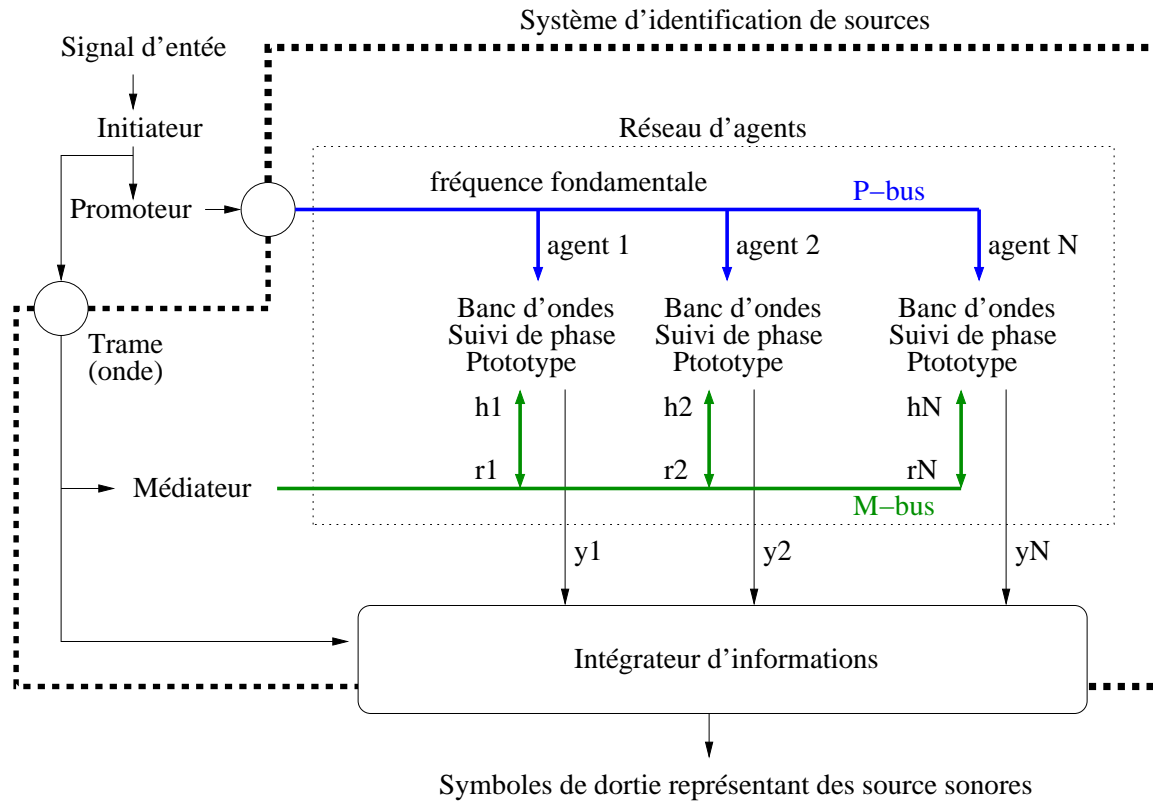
Système d'identification de sources

Signal d'entée

Initiateur

Promoteur

Trame
(onde)

Médiateur

Réseau d'agents

fréquence fondamentale

P−bus

agent 1

agent 2

agent N

Banc d'ondes
Suivi de phase
Ptototype

Banc d'ondes
Suivi de phase
Ptototype

Banc d'ondes
Suivi de phase
Ptototype

h1

r1

h2

r2

hN

rN

M−bus

y1

y2

yN

Intégrateur d'informations

Symboles de dortie représentant des source sonores